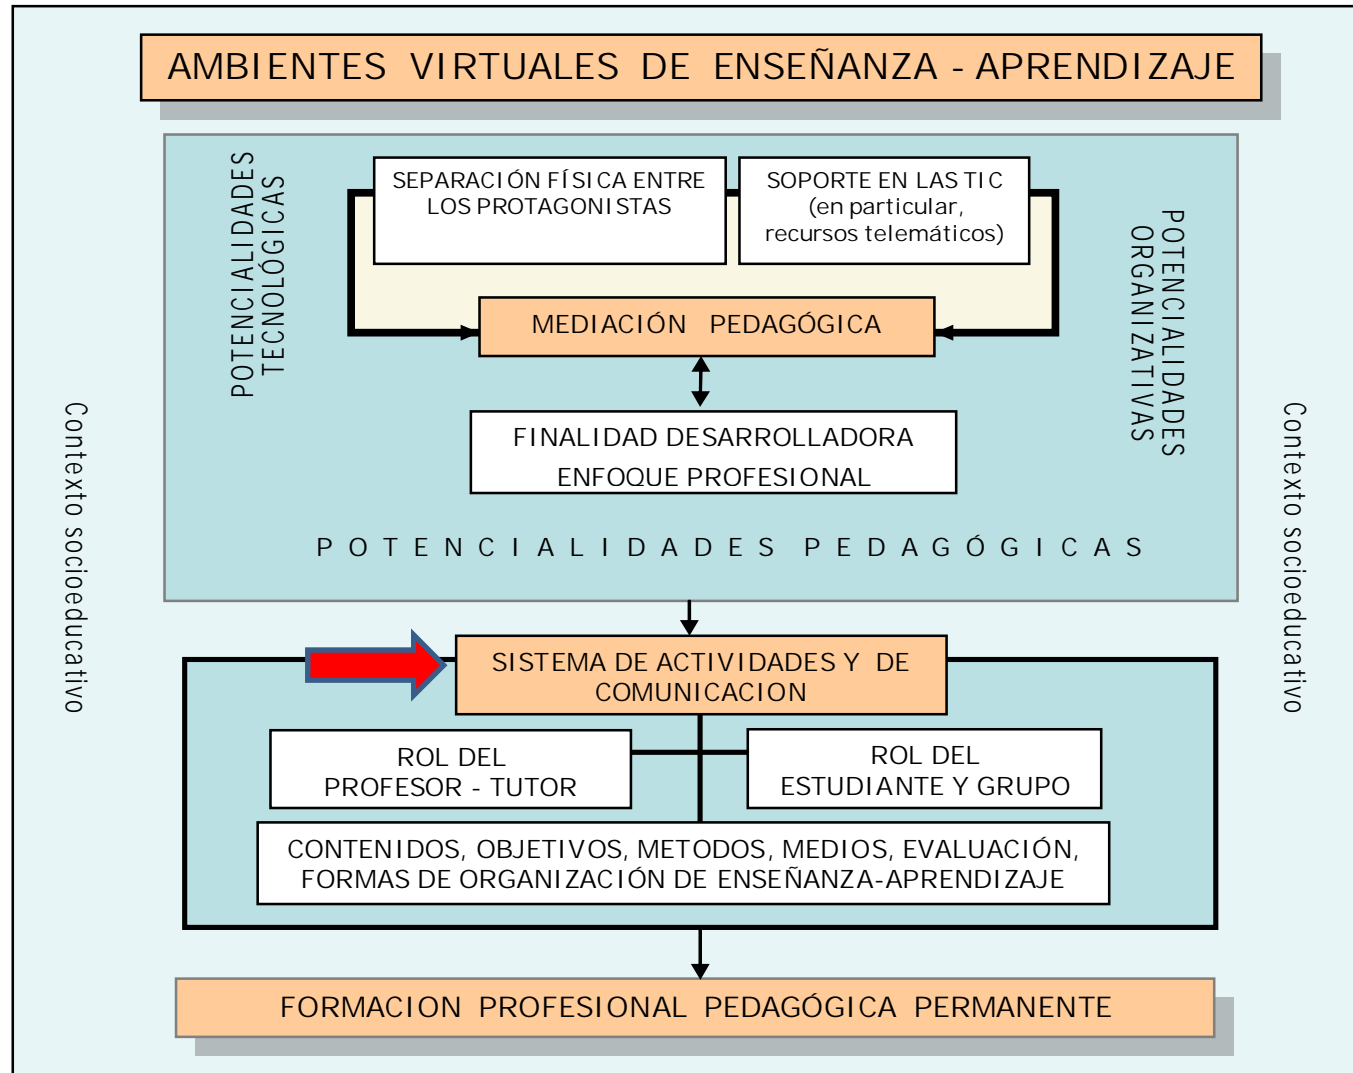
AMBIENTES VIRTUALES DE ENSEÑANZA - APRENDIZAJE

POTENCIALIDADES TECNOLÓGICAS

SEPARACIÓN FÍSICA ENTRE LOS PROTAGONISTAS

SOPORTE EN LAS TIC (en particular, recursos telemáticos)

POTENCIALIDADES ORGANIZATIVAS

MEDIACIÓN PEDAGÓGICA

FINALIDAD DESARROLLADORA
ENFOQUE PROFESIONAL

POTENCIALIDADES PEDAGÓGICAS

Contexto socioeducativo

Contexto socioeducativo

SISTEMA DE ACTIVIDADES Y DE COMUNICACION

ROL DEL PROFESOR - TUTOR

ROL DEL ESTUDIANTE Y GRUPO

CONTENIDOS, OBJETIVOS, METODOS, MEDIOS, EVALUACIÓN, FORMAS DE ORGANIZACIÓN DE ENSEÑANZA-APRENDIZAJE

FORMACION PROFESIONAL PEDAGÓGICA PERMANENTE